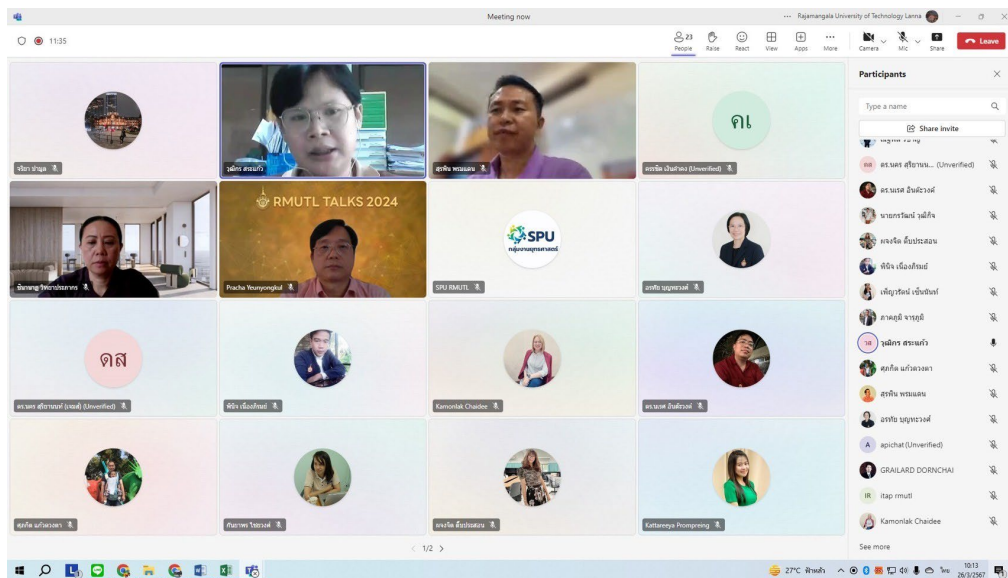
Meeting now

Rajamangala University of Technology Lanna

11:35

23 People | Raise | React | View | Apps | More | Camera | Mic | Share | Leave

จริยา ปาบูล

วนิภัทร สระแก้ว

สุรพัน พรมแสน

ดรรชิต เป้นคำดง (Unverified)

คเ

RMUTL TALKS 2024

ชินาภรณ์ วิทยาประกากร

Pracha Yeunyongkul

SPU RMUTL

SPU

อรทัย บุญทะวงศ์

ดส

ดร.นคร สุริยานนท์ (แจนด์) (Unverified)

พิจิต เนื่องภิรมย์

Kamonlak Chaidee

ดร.นเรศ อินต๊ะวงศ์

ศุภกิต แก้วดวงตา

กัมภาพร ไชยวงศ์

ผจงจิต ลิ้มประสม

Kattareeya Prompreing

1/2

Participants

Type a name

Share invite

ดร.นคร สุริยานน... (Unverified)

ดร.นเรศ อินต๊ะวงศ์

นายภรัณฑ์ วุฒิกิจ

ผจงจิต ลิ้มประสอน

พิจิต เนื่องภิรมย์

เพ็ญวรัณย์ เข็มขันท์

ภาคภูมิ จารุภูมิ

วส วนิภัทร สระแก้ว

ศุภกิต แก้วดวงตา

สุรพัน พรมแสน

อรทัย บุญทะวงศ์

A apichat (Unverified)

GRAILARD DORNCHAI

IR itap rmutl

Kamonlak Chaidee

See more

27°C ฟ้าหลัว

ไทย 10:13 26/3/2567